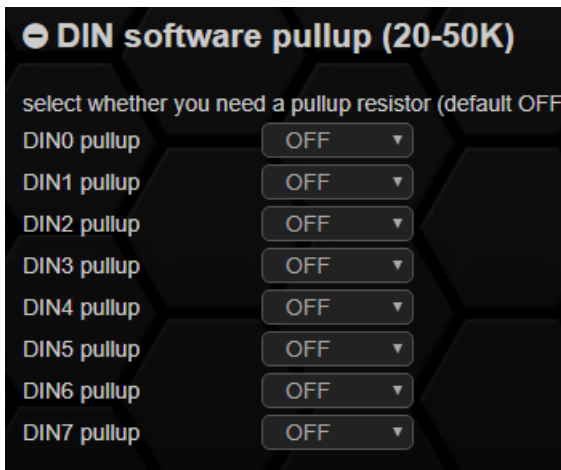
DIN software pullup (20-50K)

select whether you need a pullup resistor (default OFF

DIN0 pullup OFF
DIN1 pullup OFF
DIN2 pullup OFF
DIN3 pullup OFF
DIN4 pullup OFF
DIN5 pullup OFF
DIN6 pullup OFF
DIN7 pullup OFF